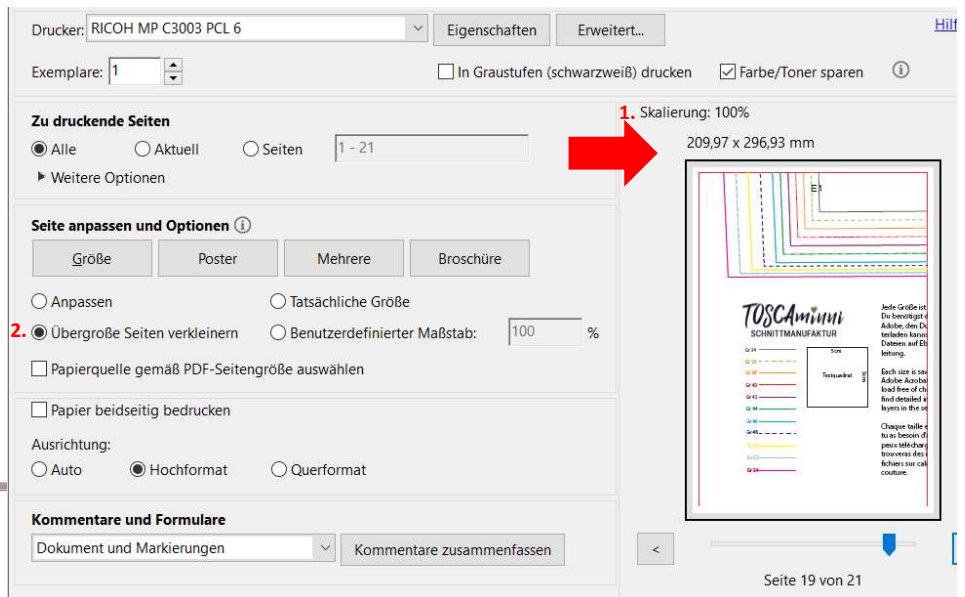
Drucker: RICOH MP C3003 PCL 6
Eigenschaften
Erweitert...
Hilf
Exemplare: 1
In Graustufen (schwarzweiß) drucken
Farbe/Toner sparen

Zu druckende Seiten
Alle
Aktuell
Seiten
1 - 21
Weitere Optionen

1. Skalierung: 100%
209,97 x 296,93 mm

Seite anpassen und Optionen
Größe
Poster
Mehrere
Broschüre
Anpassen
Tatsächliche Größe
2. Übergroße Seiten verkleinern
Benutzerdefinierter Maßstab:
100
%
Papierquelle gemäß PDF-Seitengröße auswählen

Papier beidseitig bedrucken
Ausrichtung:
Auto
Hochformat
Querformat

Kommentare und Formulare
Dokument und Markierungen
Kommentare zusammenfassen

TOSCAminni
SCHNITTMANUFAKTUR
Testquadrat
Jede Größe ist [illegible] Du benötigst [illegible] Adobe, den D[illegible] terladen kann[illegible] Dateien auf Eb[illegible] leitung.
Each size is sav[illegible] Adobe Acroba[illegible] load free of ch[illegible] find detailed i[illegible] layers in the se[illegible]
Chaque taille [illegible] tu as besoin d'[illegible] peux télécharg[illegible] trouveras des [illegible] fichiers sur cal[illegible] couture.

<
Seite 19 von 21